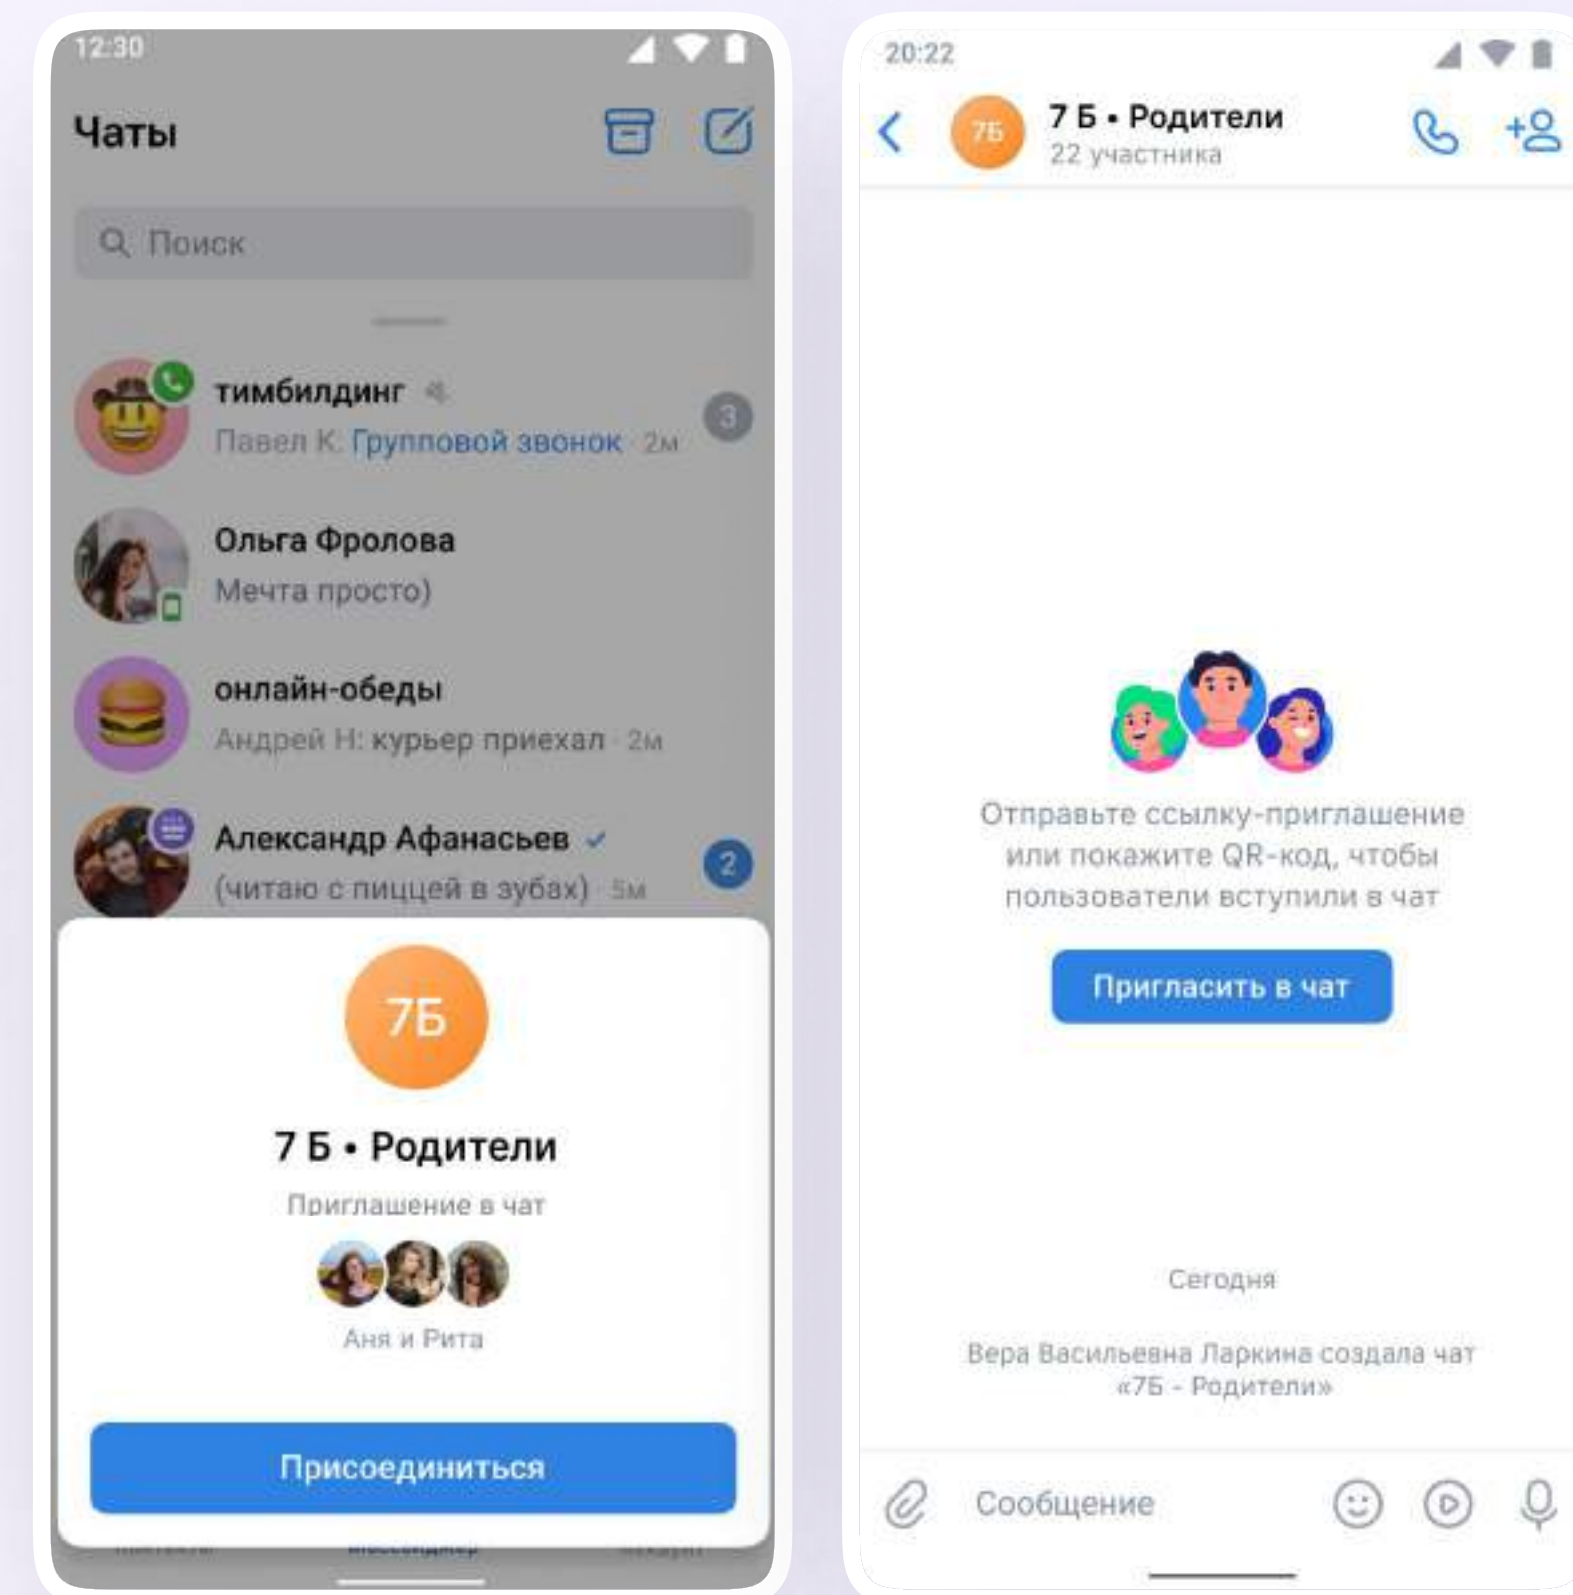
12:30

Чаты

Поиск

тимбилдинг
Павел К: Групповой звонок · 2м
3

Ольга Фролова
Мечта просто)

онлайн-обеды
Андрей Н: курьер приехал · 2м

Александр Афанасьев
(читаю с пиццей в зубах) · 5м
2

7Б

7 Б • Родители
Приглашение в чат
Аня и Рита

Присоединиться

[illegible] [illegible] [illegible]

20:22

7Б
7 Б • Родители
22 участника

Отправьте ссылку-приглашение или покажите QR-код, чтобы пользователи вступили в чат

Пригласить в чат

Сегодня

Вера Васильевна Ларкина создала чат «7Б - Родители»

Сообщение